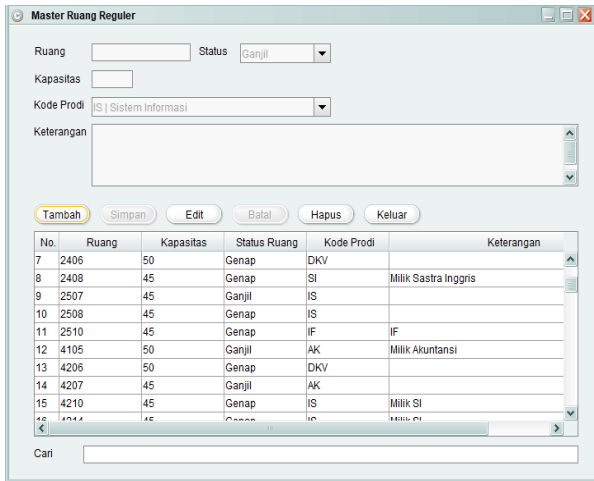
Master Ruang Reguler

Ruang
Status Ganjil
Kapasitas
Kode Prodi IS | Sistem Informasi
Keterangan

Tambah Simpan Edit Batal Hapus Keluar

| No. | Ruang | Kapasitas | Status Ruang | Kode Prodi | Keterangan |
|---|---|---|---|---|---|
| 7 | 2406 | 50 | Genap | DKV | |
| 8 | 2408 | 45 | Genap | SI | Milik Sastra Inggris |
| 9 | 2507 | 45 | Ganjil | IS | |
| 10 | 2508 | 45 | Genap | IS | |
| 11 | 2510 | 45 | Genap | IF | IF |
| 12 | 4105 | 50 | Ganjil | AK | Milik Akuntansi |
| 13 | 4206 | 50 | Genap | DKV | |
| 14 | 4207 | 45 | Ganjil | AK | |
| 15 | 4210 | 45 | Genap | IS | Milik SI |
| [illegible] | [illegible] | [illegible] | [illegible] | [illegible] | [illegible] |

Cari